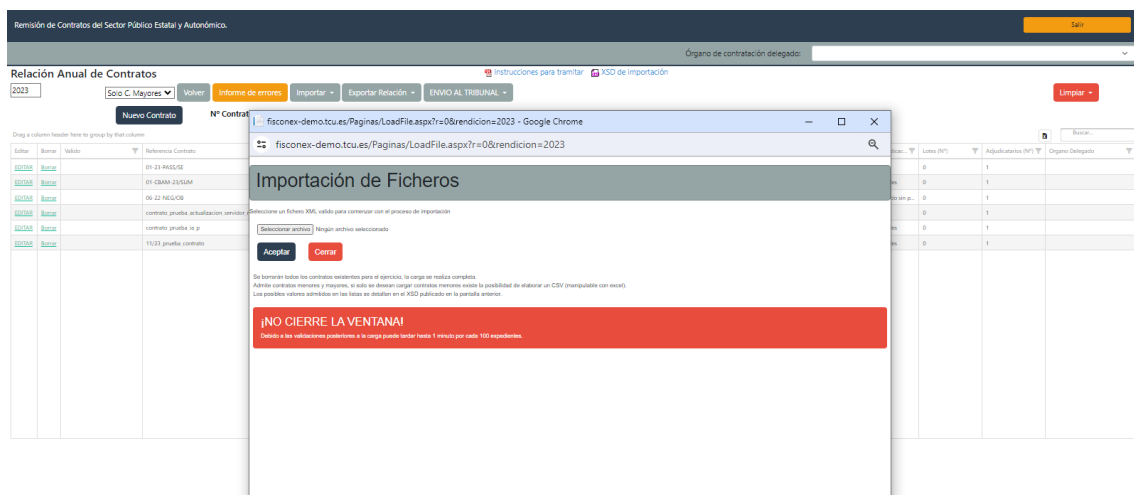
Remisión de Contratos del Sector Público Estatal y Autonómico.

Salir

Órgano de contratación delegado:

Relación Anual de Contratos

Instrucciones para tramitar  XSD de importación

2023

Solo C. Mayores

Volver

Informe de errores

Importar

Exportar Relación

ENVIO AL TRIBUNAL

Limpiar

Nuevo Contrato

Nº Contrat

Drag a column header here to group by that column

Buscar...

| Editar | Borrar | Valido | Referencia Contrato | Publicac... | Lotes (Nº) | Adjudicatarios (Nº) | Organo Delegado |
|---|---|---|---|---|---|---|---|
| EDITAR | Borrar | | 01-23-PASS/SE | | 0 | 1 | |
| EDITAR | Borrar | | 01-CBAM-23/SUM | ... | 0 | 1 | |
| EDITAR | Borrar | | 06-22-NEG/OB | ... | 0 | 1 | |
| EDITAR | Borrar | | contrato_prueba_actualizacion_servidor | ...to sin p... | 0 | 1 | |
| EDITAR | Borrar | | contrato_prueba_is_p | ... | 0 | 1 | |
| EDITAR | Borrar | | 11/23_prueba_contrato | ... | 0 | 1 | |

fisconex-demo.tcu.es/Paginas/LoadFile.aspx?r=0&rendicion=2023 - Google Chrome

fisconex-demo.tcu.es/Paginas/LoadFile.aspx?r=0&rendicion=2023

Importación de Ficheros

Seleccione un fichero XML valido para comenzar con el proceso de importación

Seleccionar archivo  Ningún archivo seleccionado

Aceptar

Cerrar

Se borrarán todos los contratos existentes para el ejercicio, la carga se realiza completa.
Admite contratos menores y mayores, si solo se desean cargar contratos menores existe la posibilidad de elaborar un CSV (manipulable con excel).
Los posibles valores admitidos en las listas se detallan en el XSD publicado en la pantalla anterior.

¡NO CIERRE LA VENTANA!

Debido a las validaciones posteriores a la carga puede tardar hasta 1 minuto por cada 100 expedientes.